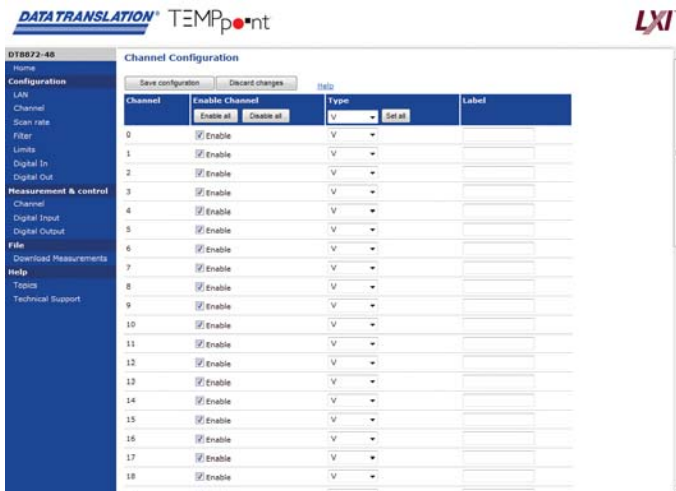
DATA TRANSLATION® TEMPpoint

LXI

DT8872-48
Home
Configuration
LAN
Channel
Scan rate
Filter
Limits
Digital In
Digital Out
Measurement & control
Channel
Digital Input
Digital Output
File
Download Measurements
Help
Topics
Technical Support

Channel Configuration

Save configuration Discard changes Help

| Channel | Enable Channel<br>Enable all Disable all | Type<br>V Set all | Label |
|---|---|---|---|
| 0 | Enable | V | |
| 1 | Enable | V | |
| 2 | Enable | V | |
| 3 | Enable | V | |
| 4 | Enable | V | |
| 5 | Enable | V | |
| 6 | Enable | V | |
| 7 | Enable | V | |
| 8 | Enable | V | |
| 9 | Enable | V | |
| 10 | Enable | V | |
| 11 | Enable | V | |
| 12 | Enable | V | |
| 13 | Enable | V | |
| 14 | Enable | V | |
| 15 | Enable | V | |
| 16 | Enable | V | |
| 17 | Enable | V | |
| 18 | Enable | V | |